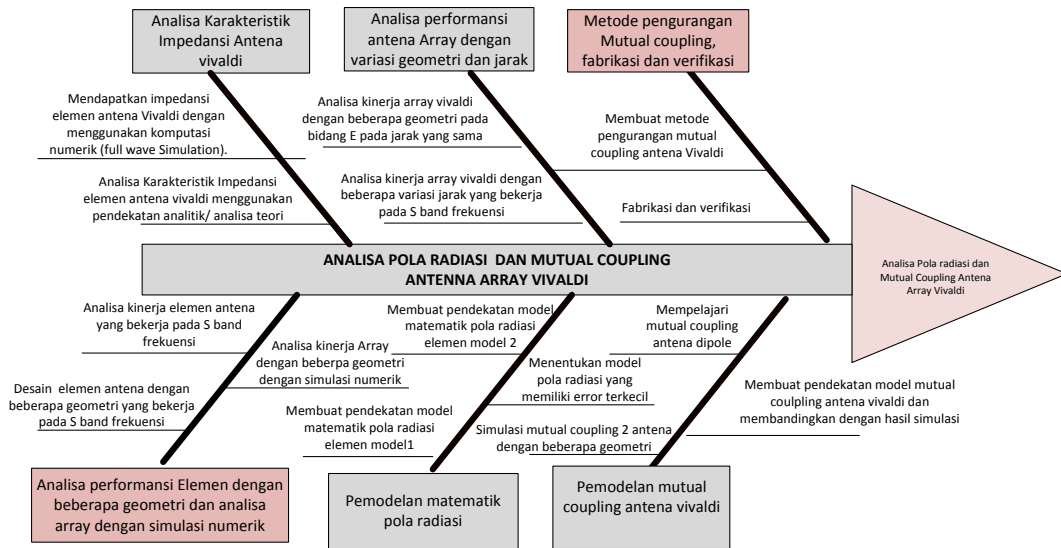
Analisa Karakteristik Impedansi Antena vivaldi

Analisa performansi antena Array dengan variasi geometri dan jarak

Metode pengurangan Mutual coupling, fabrikasi dan verifikasi

Mendapatkan impedansi elemen antena Vivaldi dengan menggunakan komputasi numerik (full wave Simulation).

Analisa Karakteristik Impedansi elemen antena vivaldi menggunakan pendekatan analitik/ analisa teori

Analisa kinerja array vivaldi dengan beberapa geometri pada bidang E pada jarak yang sama

Analisa kinerja array vivaldi dengan beberapa variasi jarak yang bekerja pada S band frekuensi

Membuat metode pengurangan mutual coupling antena Vivaldi

Fabrikasi dan verifikasi

ANALISA POLA RADIASI DAN MUTUAL COUPLING ANTENNA ARRAY VIVALDI

Analisa Pola radiasi dan Mutual Coupling Antena Array Vivaldi

Analisa kinerja elemen antena yang bekerja pada S band frekuensi

Desain elemen antena dengan beberapa geometri yang bekerja pada S band frekuensi

Analisa kinerja Array dengan beberpa geometri dengan simulasi numerik

Membuat pendekatan model matematik pola radiasi elemen model 2

Membuat pendekatan model matematik pola radiasi elemen model1

Menentukan model pola radiasi yang memiliki error terkecil

Mempelajari mutual coupling antena dipole

Simulasi mutual coupling 2 antena dengan beberapa geometri

Membuat pendekatan model mutual coulpling antena vivaldi dan membandingkan dengan hasil simulasi

Analisa performansi Elemen dengan beberapa geometri dan analisa array dengan simulasi numerik

Pemodelan matematik pola radiasi

Pemodelan mutual coupling antena vivaldi